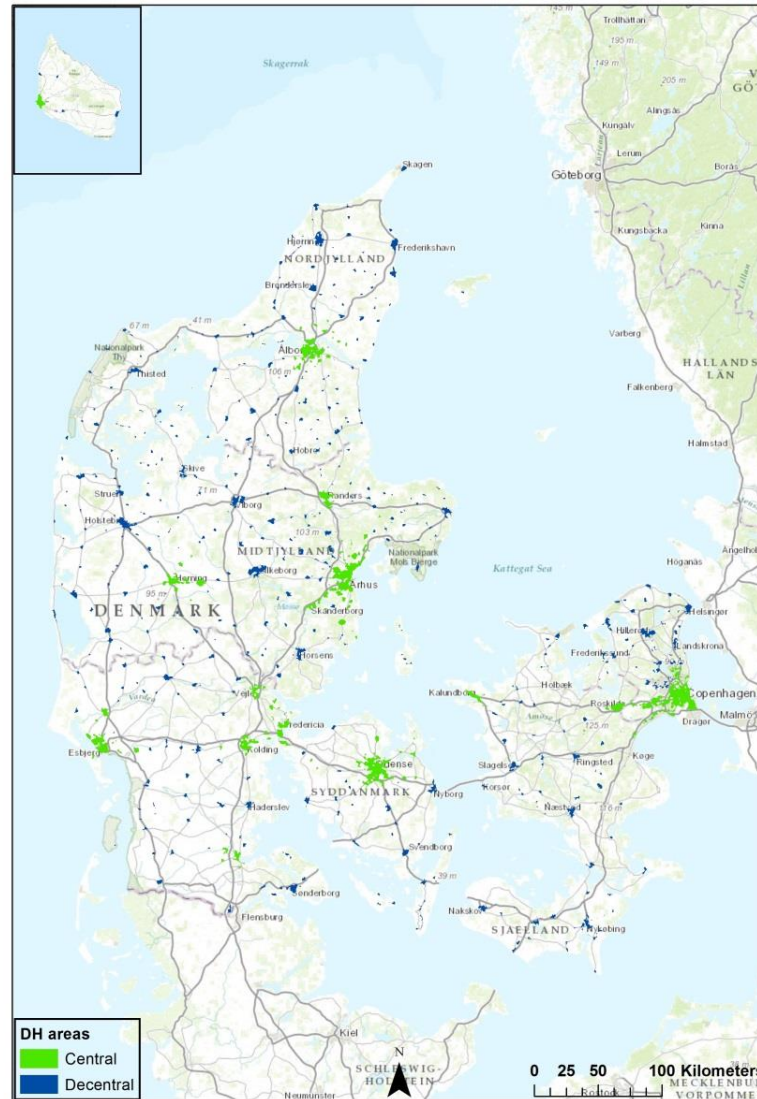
Skagerrak

Trollhättan
195 m
149 m
205 m
GÖ
Alingsås
Kungälv
Lerum
Göteborg
Borås
Kungsbacka
Kinna
Varberg
HALLANDS LÄN
Falkenberg
Halmstad

Skagen
Hjørring
Frederikshavn
NORDJYLLAND
Brønderslev
67 m
41 m
Nationalpark Thy
Thisted
Aalborg
106 m
Hobro
Skive
Struer
Holstebro
Viborg
Randers
103 m
MIDTJYLLAND
Nationalpark Mols Bjerge
Herning
Silkeborg
Århus
95 m
Skanderborg
DENMARK
Horsens
Kattegat Sea
Höganäs
Ängelholm
Helsingør
Hillerød
Landskrona
Frederikssund
Holbæk
Kalundborg
Roskilde
Copenhagen
Dragør
Malmö
125 m
Vejle
Fredericia
Esbjerg
Kolding
Odense
Slagelse
Ringsted
Køge
Korsør
SYDDANMARK
Nyborg
Haderslev
Næstved
Svendborg
39 m
Sønderborg
Flensburg
Nakskov
SJÆLLAND
Nykøbing
Kiel
SCHLESWIG-HOLSTEIN
Neumünster
Rostock
MECKLENBURG VORPOMME

DH areas
Central
Decentral

N
0 25 50 100 Kilometers